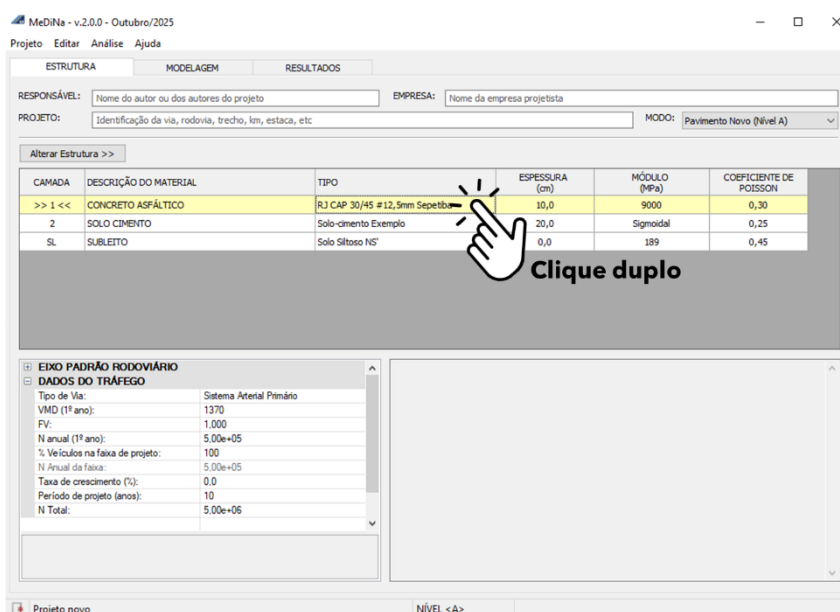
MeDiNa - v.2.0.0 - Outubro/2025

Projeto Editar Análise Ajuda

ESTRUTURA MODELAGEM RESULTADOS

RESPONSÁVEL: Nome do autor ou dos autores do projeto EMPRESA: Nome da empresa projetista

PROJETO: Identificação da via, rodovia, trecho, km, estaca, etc MODO: Pavimento Novo (Nível A)

Alterar Estrutura >>

| CAMADA | DESCRIÇÃO DO MATERIAL | TIPO | ESPESSURA (cm) | MÓDULO (MPa) | COEFICIENTE DE POISSON |
|---|---|---|---|---|---|
| >> 1 << | CONCRETO ASFÁLTICO | RJ CAP 30/45 #12,5mm Sepetiba | 10,0 | 9000 | 0,30 |
| 2 | SOLO CIMENTO | Solo-cimento Exemplo | 20,0 | Sigmoidal | 0,25 |
| SL | SUBLEITO | Solo Siltoso NS' | 0,0 | 189 | 0,45 |

Clique duplo

EIXO PADRÃO RODOVIÁRIO
DADOS DO TRÁFEGO

| | |
|---|---|
| Tipo de Via: | Sistema Arterial Primário |
| VMD (1º ano): | 1370 |
| FV: | 1.000 |
| N anual (1º ano): | 5.00e+05 |
| % Veículos na faixa de projeto: | 100 |
| N Anual da faixa: | 5.00e+05 |
| Taxa de crescimento (%): | 0.0 |
| Período de projeto (anos): | 10 |
| N Total: | 5.00e+06 |

Projeto novo NÍVEL <A>